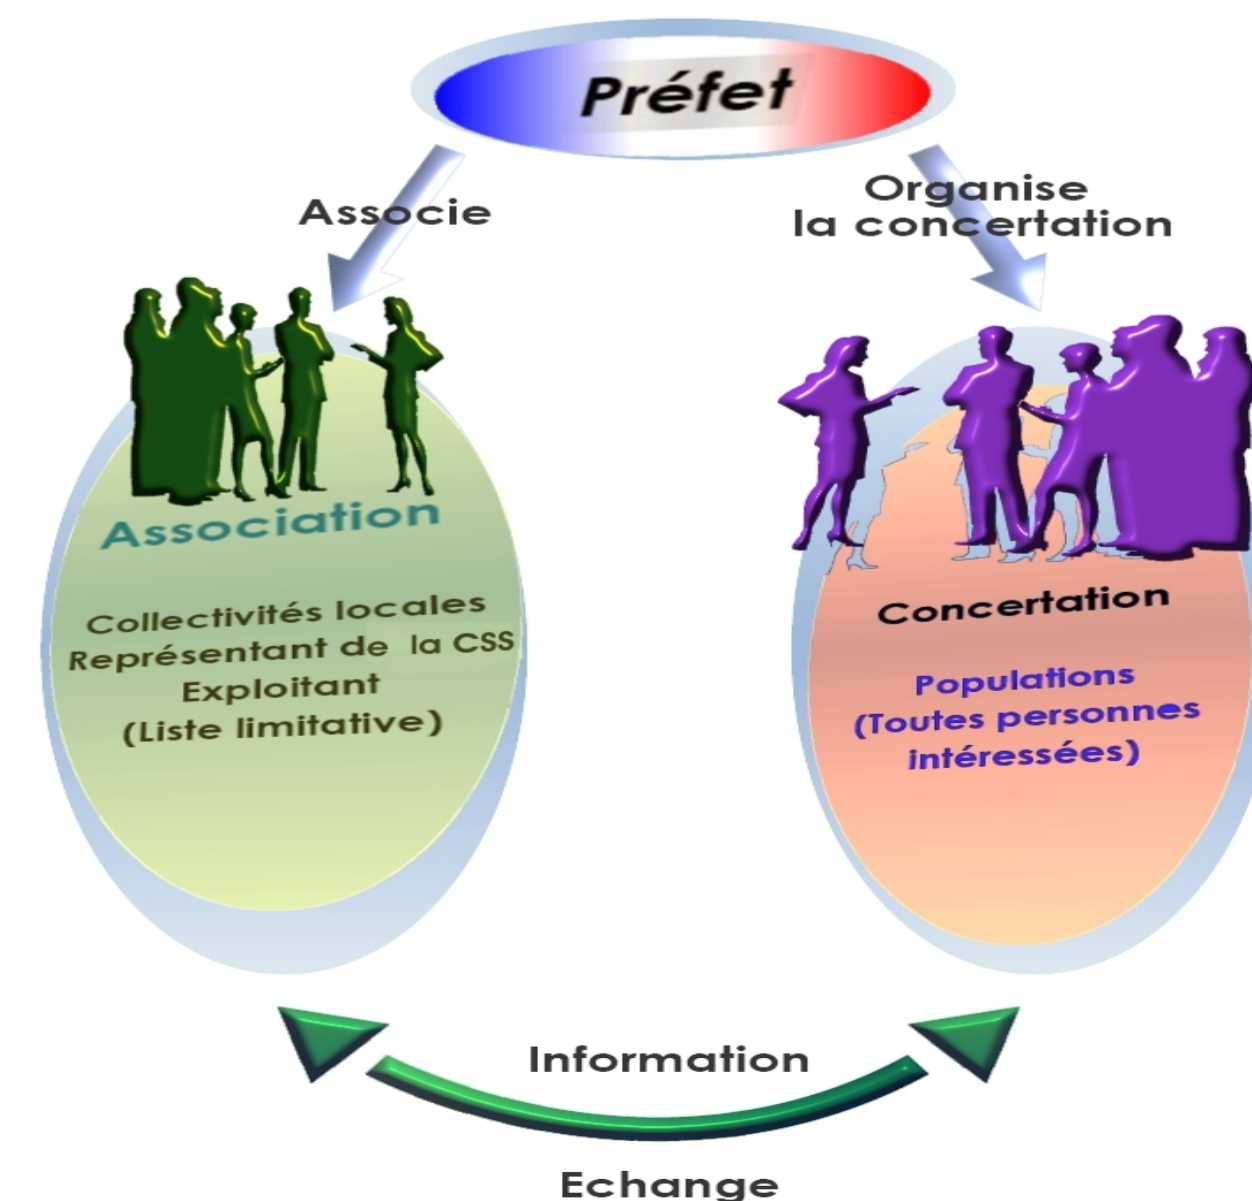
Préfet

Associe

Organise la concertation

Association

Collectivités locales
Représentant de la CSS
Exploitant
(Liste limitative)

Concertation

Populations
(Toutes personnes intéressées)

Information

Echange